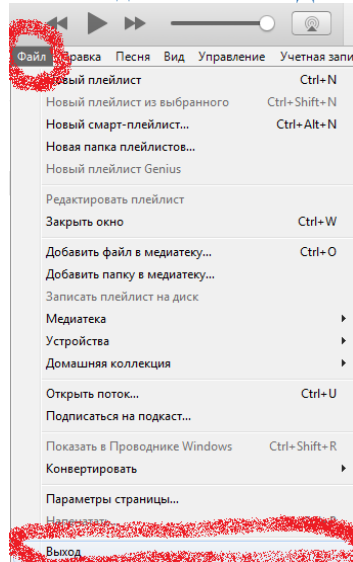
Файл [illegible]правка Песня Вид Управление Учетная запи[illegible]

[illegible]овый плейлист Ctrl+N
Новый плейлист из выбранного Ctrl+Shift+N
Новый смарт-плейлист... Ctrl+Alt+N
Новая папка плейлистов...
Новый плейлист Genius

Редактировать плейлист
Закрыть окно Ctrl+W

Добавить файл в медиатеку... Ctrl+O
Добавить папку в медиатеку...
Записать плейлист на диск
Медиатека
Устройства
Домашняя коллекция

Открыть поток... Ctrl+U
Подписаться на подкаст...

Показать в Проводнике Windows Ctrl+Shift+R
Конвертировать

Параметры страницы...
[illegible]

Выход